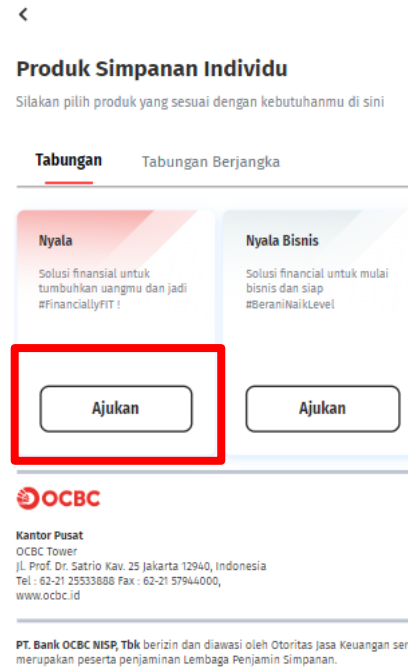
Produk Simpanan Individu

Silakan pilih produk yang sesuai dengan kebutuhanmu di sini

Tabungan

Tabungan Berjangka

Nyala

Solusi finansial untuk tumbuhkan uangmu dan jadi #FinanciallyFIT !

Ajukan

Nyala Bisnis

Solusi financial untuk mulai bisnis dan siap #BeraniNaikLevel

Ajukan

OCBC

Kantor Pusat
OCBC Tower
Jl. Prof. Dr. Satrio Kav. 25 Jakarta 12940, Indonesia
Tel : 62-21 25533888 Fax : 62-21 57944000,
www.ocbc.id

PT. Bank OCBC NISP, Tbk berizin dan diawasi oleh Otoritas Jasa Keuangan ser
merupakan peserta penjaminan Lembaga Penjamin Simpanan.